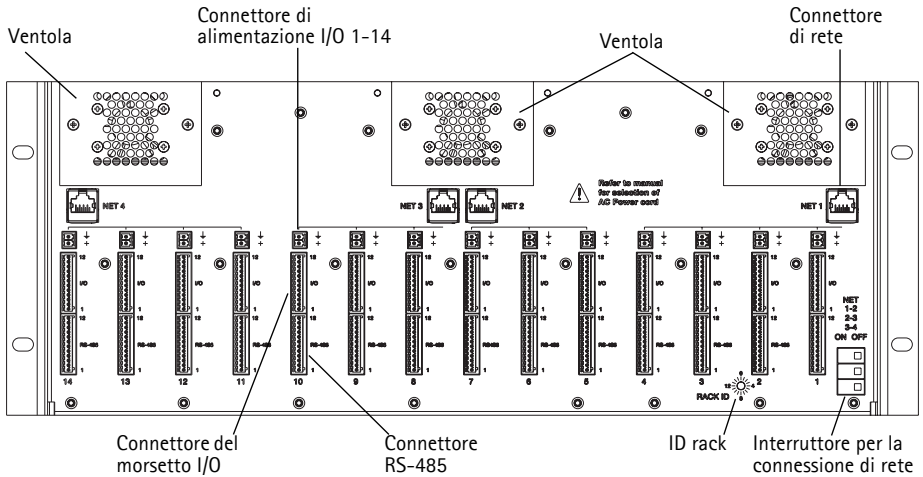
Ventola

Connettore di alimentazione I/O 1-14

Ventola

Connettore di rete

NET 4

NET 3

NET 2

Refer to manual for selection of AC Power cord

NET 1

12 I/O 1 12 RS-485 1

14 13 12 11 10 9 8 7 6 5 4 3 2 1

NET 1-2 2-3 3-4 ON OFF

RACK ID

Connettore del morsetto I/O

Connettore RS-485

ID rack

Interruttore per la connessione di rete